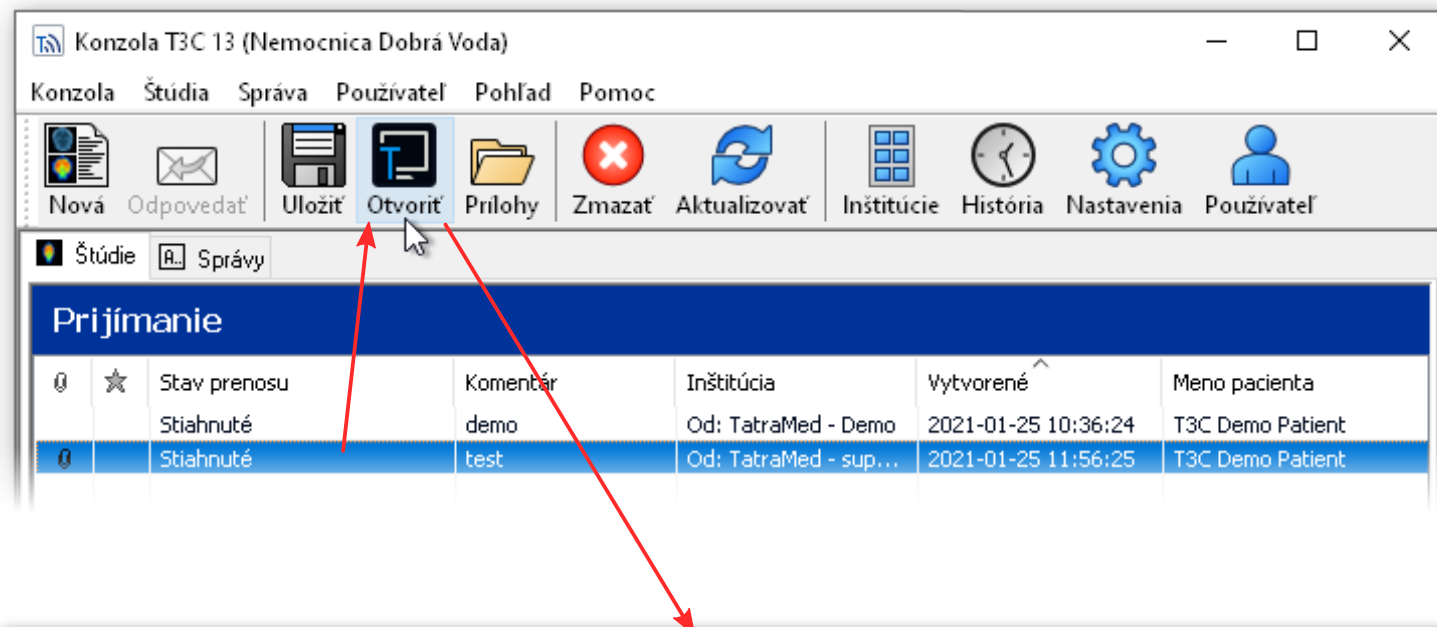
Konzola T3C 13 (Nemocnica Dobrá Voda)

Konzola Štúdia Správa Používateľ Pohľad Pomoc

Nová Odpovedať Uložiť Otvoriť Prílohy Zmazať Aktualizovať Inštitúcie História Nastavenia Používateľ

Štúdie Správy

Prijímanie

| | | Stav prenosu | Komentár | Inštitúcia | Vytvorené | Meno pacienta |
|---|---|---|---|---|---|---|
| | | Stiahnuté | demo | Od: TatraMed - Demo | 2021-01-25 10:36:24 | T3C Demo Patient |
| | | Stiahnuté | test | Od: TatraMed - sup... | 2021-01-25 11:56:25 | T3C Demo Patient |